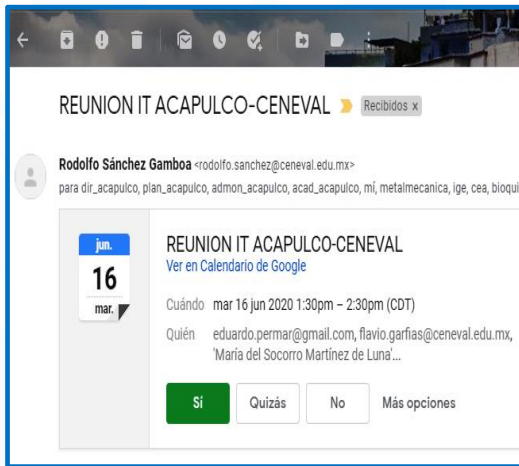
REUNION IT ACAPULCO-CENEVAL Recibidos x

Rodolfo Sánchez Gamboa <rodolfo.sanchez@ceneval.edu.mx>
para dir_acapulco, plan_acapulco, admon_acapulco, acad_acapulco, mí, metalmecanica, ige, cea, bioqui

jun.
16
mar.

REUNION IT ACAPULCO-CENEVAL
Ver en Calendario de Google

Cuándo mar 16 jun 2020 1:30pm – 2:30pm (CDT)

Quién eduardo.permar@gmail.com, flavio.garfias@ceneval.edu.mx, 'María del Socorro Martínez de Luna'...

Sí Quizás No Más opciones